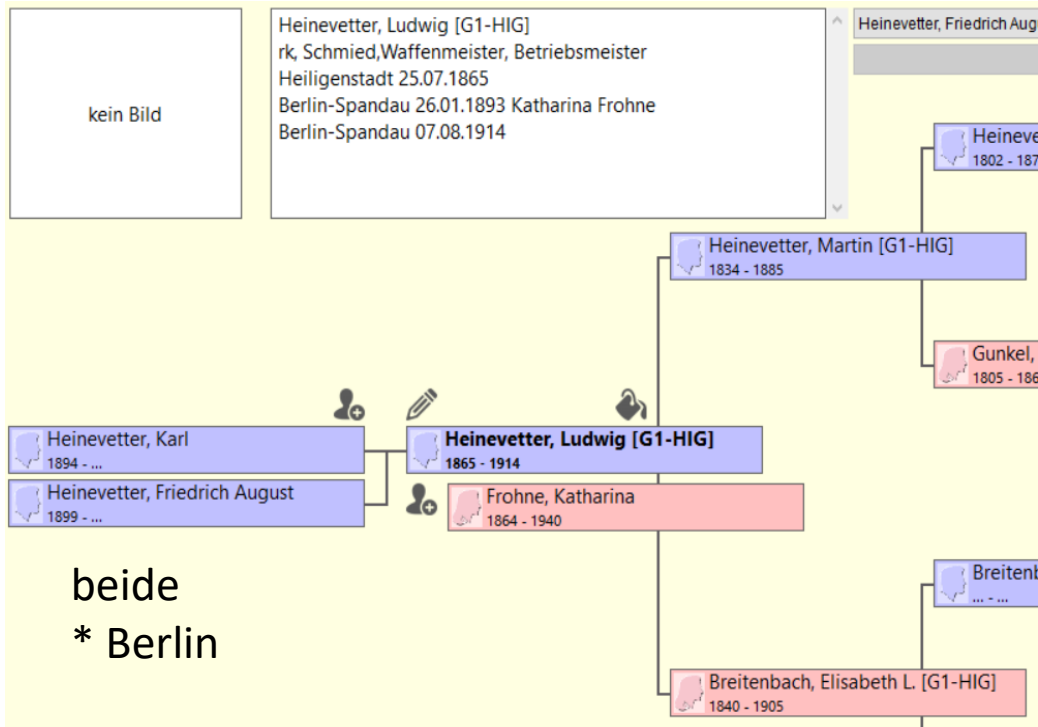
kein Bild

Heinevetter, Ludwig [G1-HIG]
rk, Schmied,Waffenmeister, Betriebsmeister
Heiligenstadt 25.07.1865
Berlin-Spandau 26.01.1893 Katharina Frohne
Berlin-Spandau 07.08.1914

Heinevetter, Friedrich Aug

Heineve
1802 - 187

Heinevetter, Martin [G1-HIG]
1834 - 1885

Gunkel,
1805 - 186

Heinevetter, Karl
1894 - ...

Heinevetter, Friedrich August
1899 - ...

Heinevetter, Ludwig [G1-HIG]
1865 - 1914

Frohne, Katharina
1864 - 1940

beide
* Berlin

Breitenb
... - ...

Breitenbach, Elisabeth L. [G1-HIG]
1840 - 1905